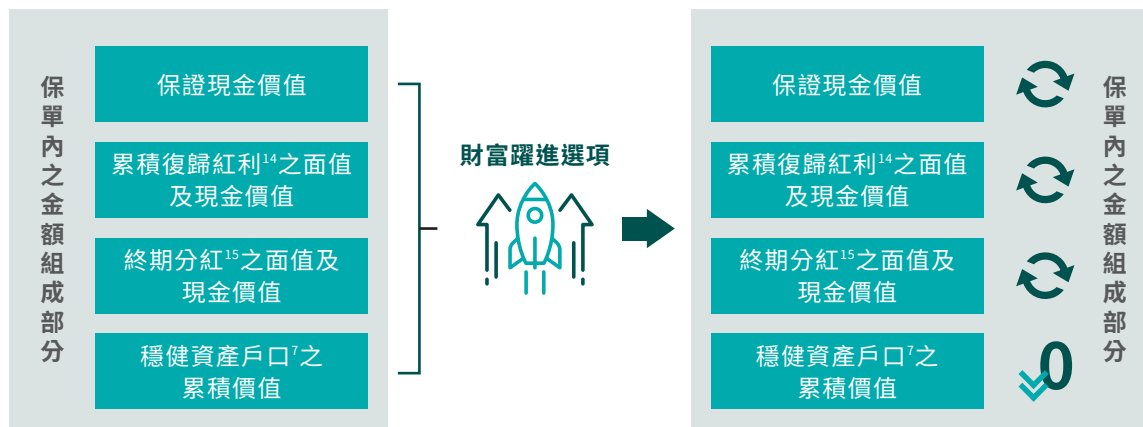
保單內之金額組成部分

保證現金價值

累積復歸紅利$^{14}$之面值及現金價值

終期分紅$^{15}$之面值及現金價值

穩健資產戶口$^{7}$之累積價值

財富躍進選項

保證現金價值

累積復歸紅利$^{14}$之面值及現金價值

終期分紅$^{15}$之面值及現金價值

穩健資產戶口$^{7}$之累積價值

0

保單內之金額組成部分